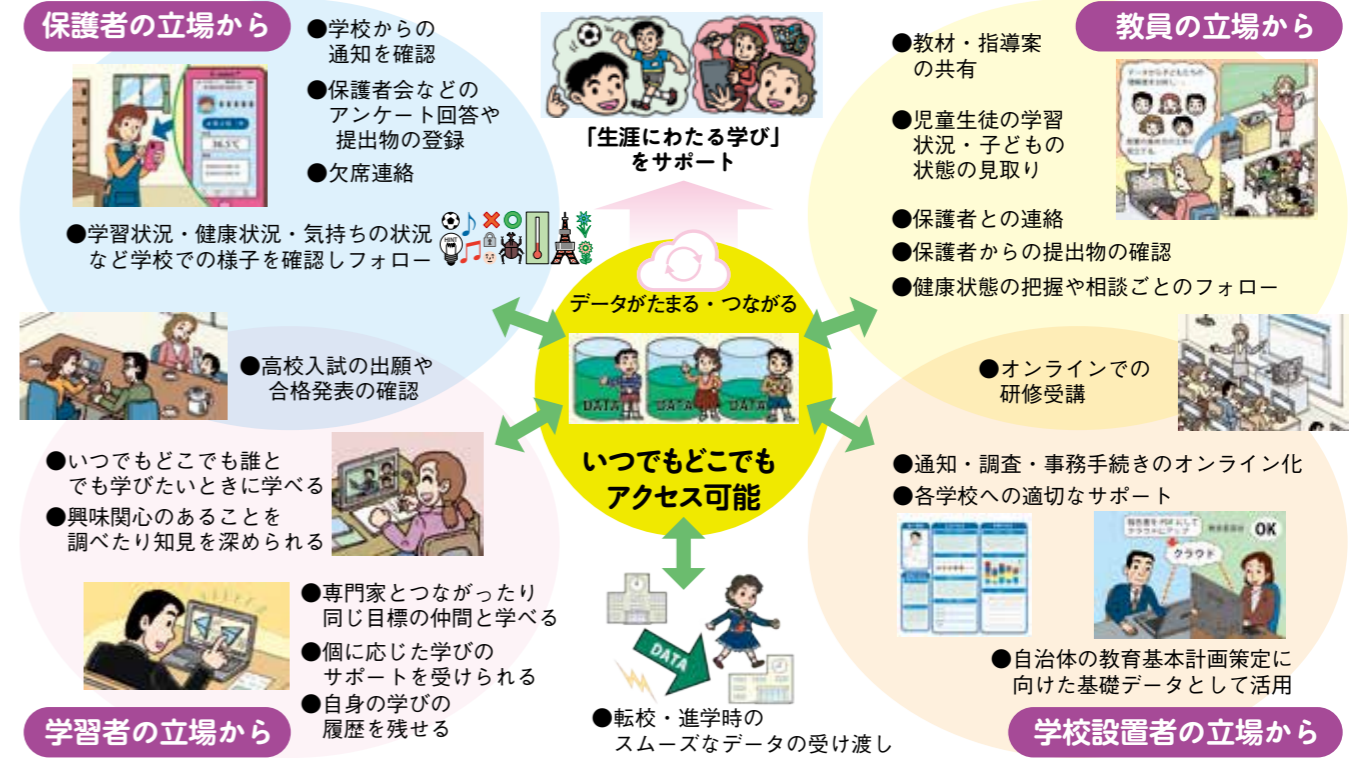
保護者の立場から

●学校からの通知を確認
●保護者会などのアンケート回答や提出物の登録
●欠席連絡

●学習状況・健康状況・気持ちの状況など学校での様子を確認しフォロー

36.5℃

「生涯にわたる学び」をサポート

教員の立場から

●教材・指導案の共有
●児童生徒の学習状況・子どもの状態の見取り
●保護者との連絡
●保護者からの提出物の確認
●健康状態の把握や相談ごとのフォロー

データがたまる・つながる

DATA DATA DATA

●高校入試の出願や合格発表の確認

いつでもどこでもアクセス可能

●オンラインでの研修受講

●いつでもどこでも誰とでも学びたいときに学べる
●興味関心のあることを調べたり知見を深められる

●通知・調査・事務手続きのオンライン化
●各学校への適切なサポート

OK
クラウド

●専門家とつながったり同じ目標の仲間と学べる
●個に応じた学びのサポートを受けられる
●自身の学びの履歴を残せる

DATA

●自治体の教育基本計画策定に向けた基礎データとして活用

学習者の立場から

●転校・進学時のスムーズなデータの受け渡し

学校設置者の立場から